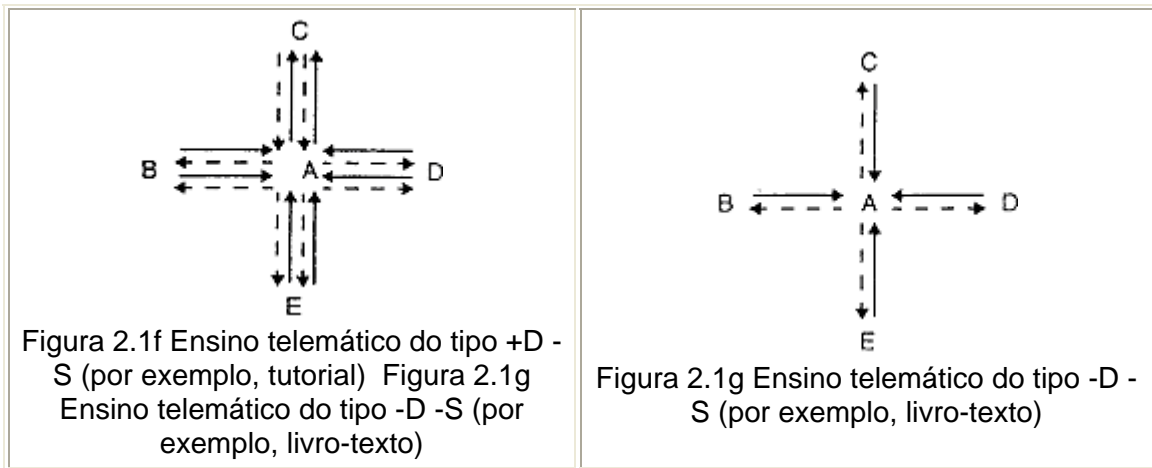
| C<br>B A D<br>E<br>Figura 2.1f Ensino telemático do tipo +D -S (por exemplo, tutorial) Figura 2.1g Ensino telemático do tipo -D -S (por exemplo, livro-texto) | C<br>B A D<br>E<br>Figura 2.1g Ensino telemático do tipo -D -S (por exemplo, livro-texto) |
|---|---|